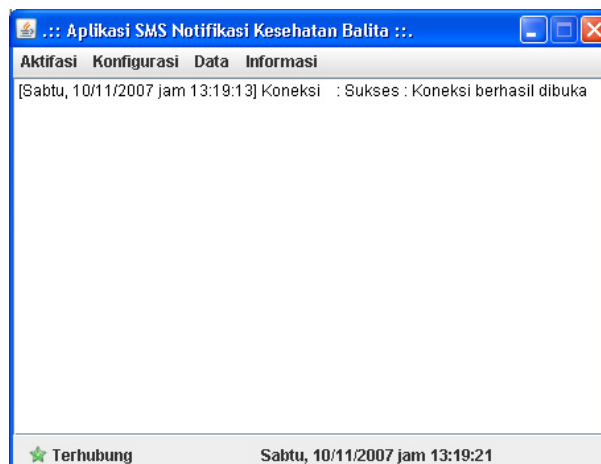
.:: Aplikasi SMS Notifikasi Kesehatan Balita ::.

Aktifasi Konfigurasi Data Informasi

[Sabtu, 10/11/2007 jam 13:19:13] Koneksi : Sukses : Koneksi berhasil dibuka

Terhubung Sabtu, 10/11/2007 jam 13:19:21